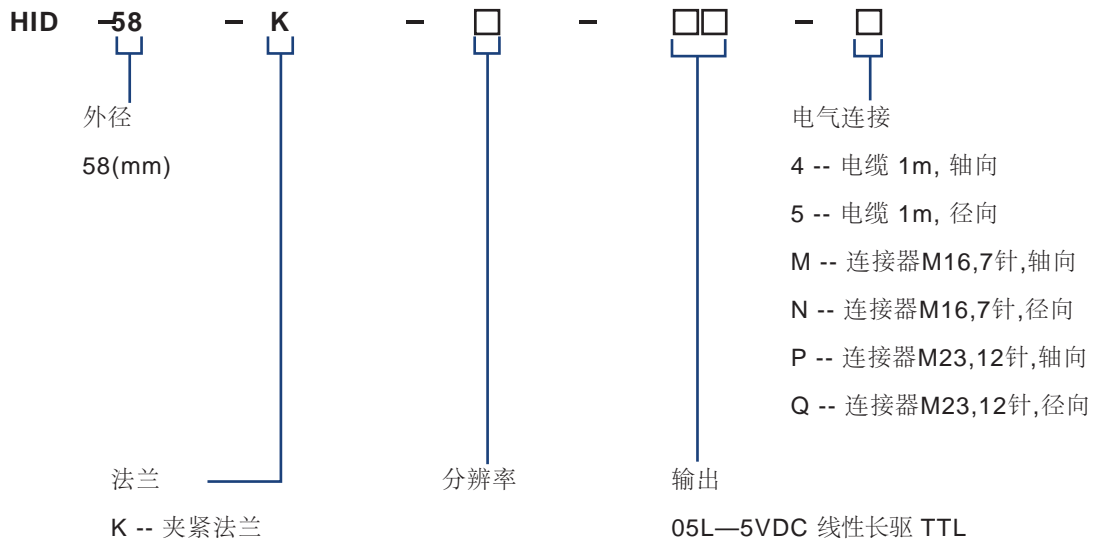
HID –58 – K – □ – □□ – □

外径

58(mm)

电气连接

4 -- 电缆 1m, 轴向

5 -- 电缆 1m, 径向

M -- 连接器M16,7针,轴向

N -- 连接器M16,7针,径向

P -- 连接器M23,12针,轴向

Q -- 连接器M23,12针,径向

法兰

K -- 夹紧法兰

分辨率

输出

05L—5VDC 线性长驱 TTL